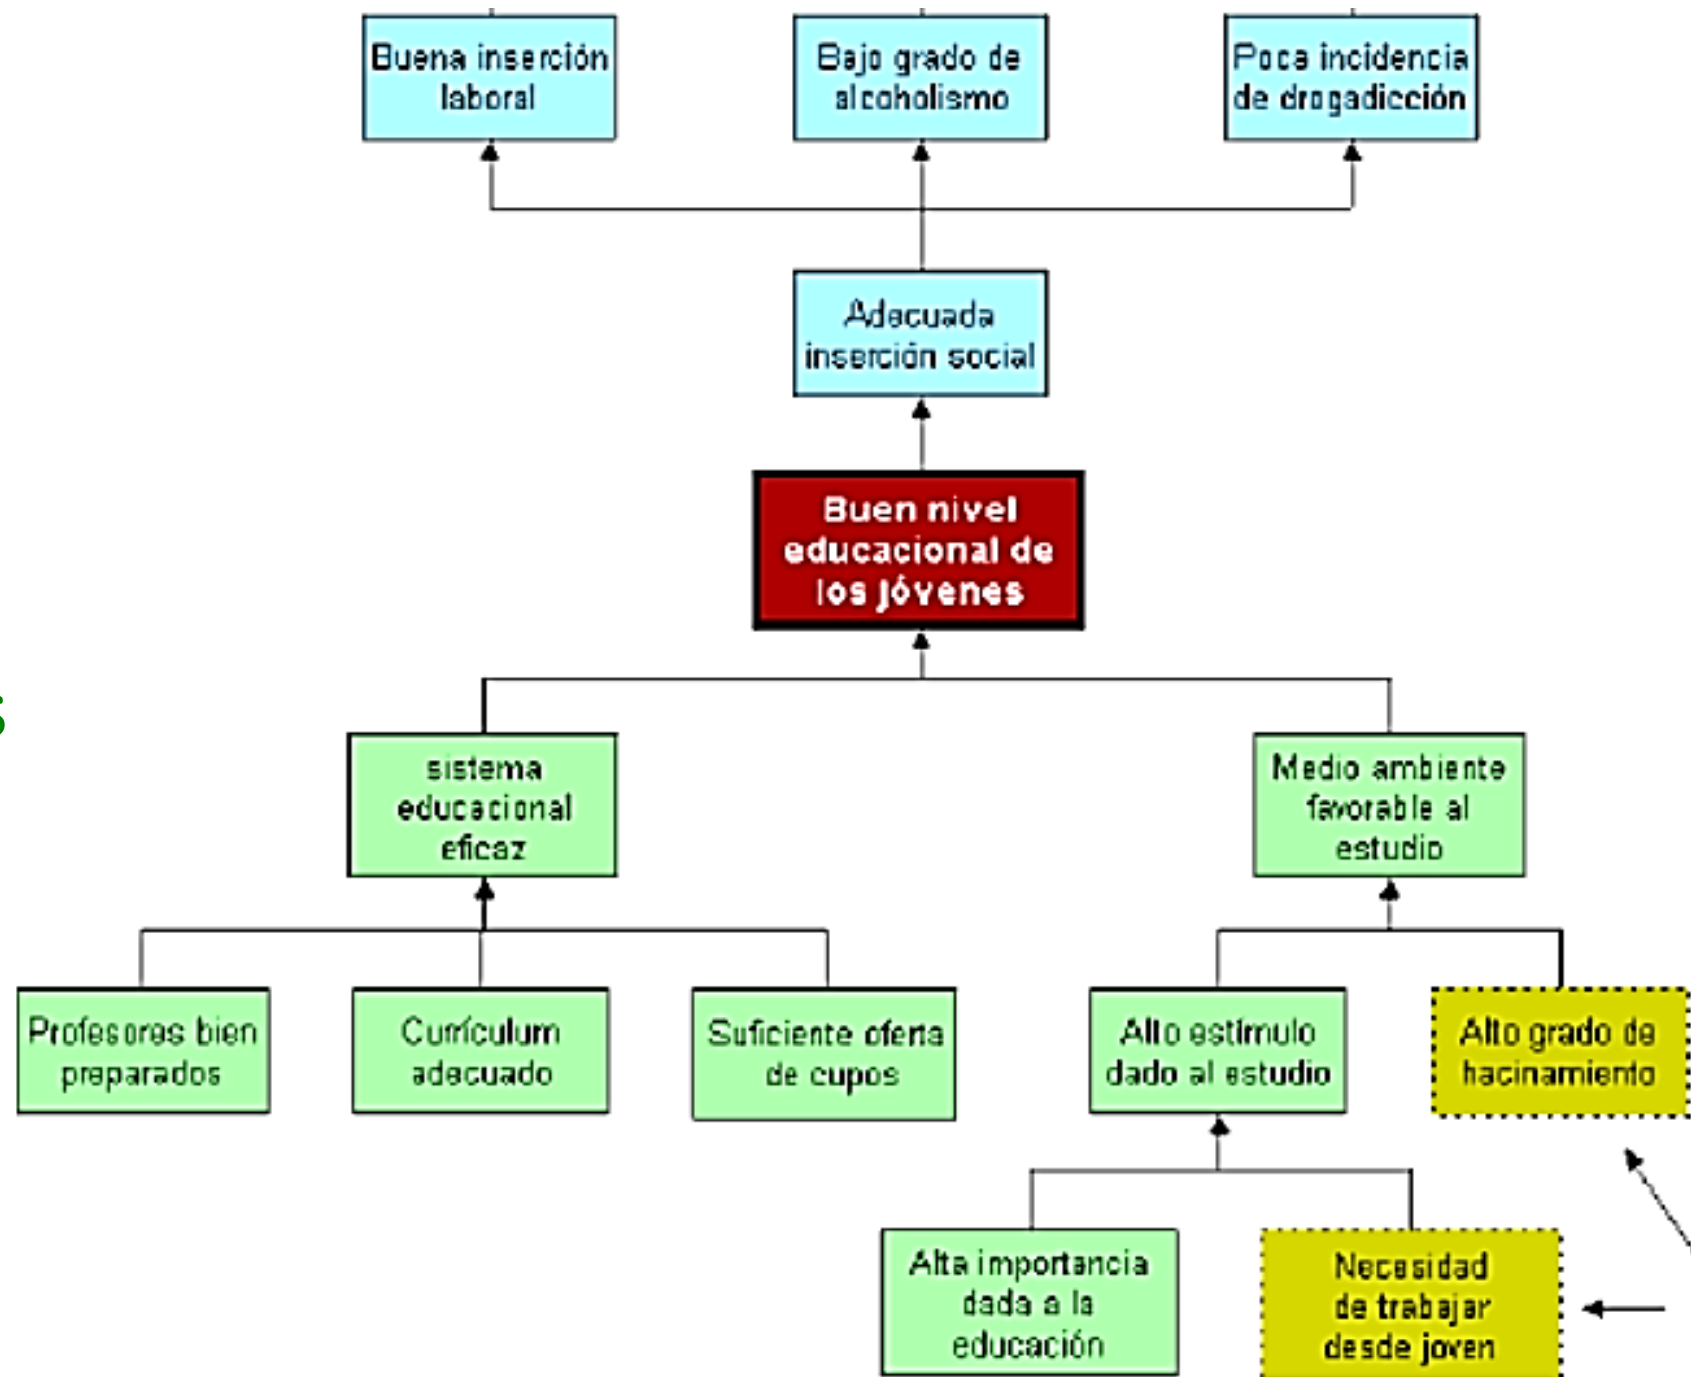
Buena inserción laboral

Bajo grado de alcoholismo

Poca incidencia de drogadicción

Adecuada inserción social

Buen nivel educacional de los jóvenes

sistema educacional eficaz

Medio ambiente favorable al estudio

Profesores bien preparados

Currículum adecuado

Suficiente oferta de cupos

Alto estímulo dado al estudio

Alto grado de hacinamiento

Alta importancia dada a la educación

Necesidad de trabajar desde joven